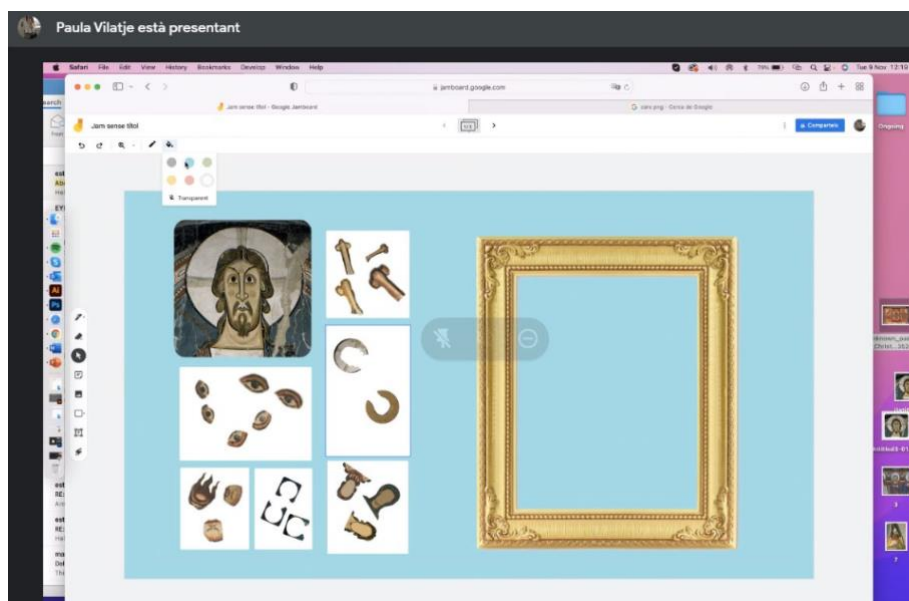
Paula Vilatje està presentant

Safari File Edit View History Bookmarks Develop Window Help

Tue 9 Nov 12:19

jamboard.google.com

Jam sense títol - Google Jamboard

Jam sense títol

Compartir

Transparent

Ongoing

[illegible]